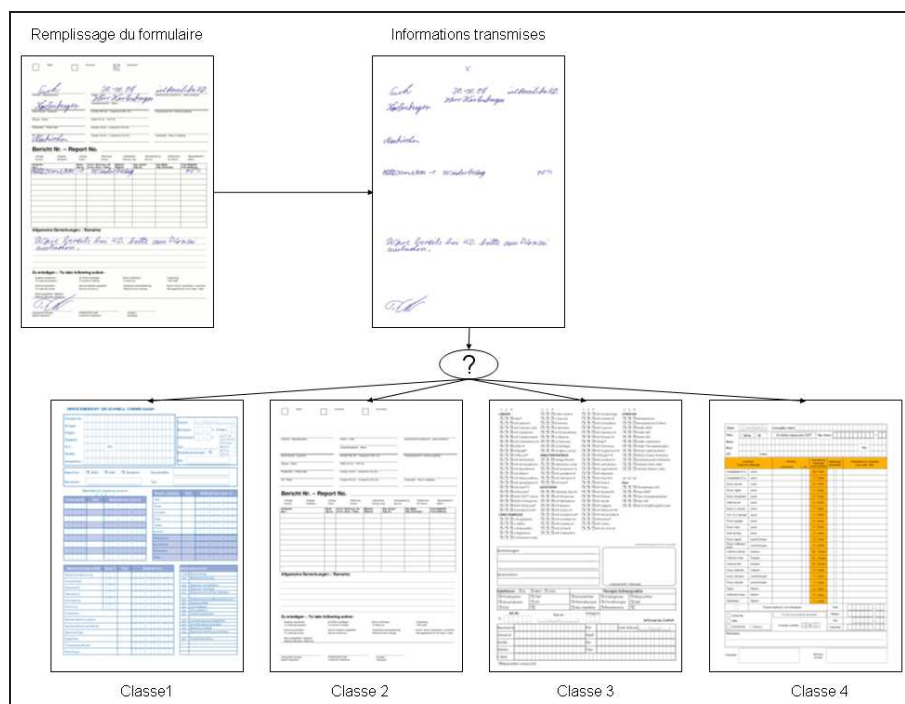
Remplissage du formulaire

Informations transmises

Bericht Nr. – Report No.

Allgemeine Bemerkungen – Remarks

Zu erledigen – To take following action:

?

Bericht Nr. – Report No.

Allgemeine Bemerkungen – Remarks

Zu erledigen – To take following action:

Classe1

Classe 2

Classe 3

Classe 4